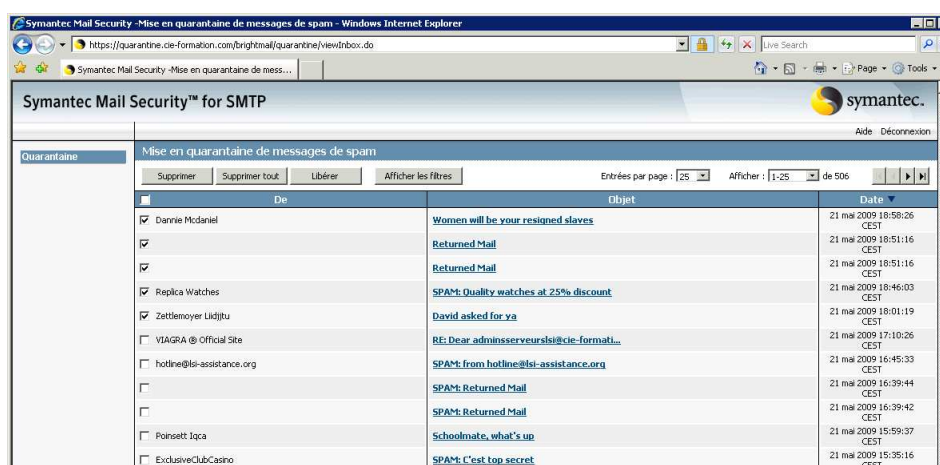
Symantec Mail Security -Mise en quarantaine de messages de spam - Windows Internet Explorer

https://quarantine.cie-formation.com/brightmail/quarantine/viewInbox.do

Live Search

Symantec Mail Security -Mise en quarantaine de mess...

Page · Tools ·

Symantec Mail Security™ for SMTP

symantec.

Aide Déconnexion

Quarantaine

Mise en quarantaine de messages de spam

Supprimer | Supprimer tout | Libérer | Afficher les filtres

Entrées par page : 25

Afficher : 1-25 de 506

| De | Objet | Date |
|---|---|---|
| Dannie Mcdaniel | Women will be your resigned slaves | 21 mai 2009 18:58:26 CEST |
| | Returned Mail | 21 mai 2009 18:51:16 CEST |
| | Returned Mail | 21 mai 2009 18:51:16 CEST |
| Replica Watches | SPAM: Quality watches at 25% discount | 21 mai 2009 18:46:03 CEST |
| Zettlemoyer Liidjitu | David asked for ya | 21 mai 2009 18:01:19 CEST |
| VIAGRA ® Official Site | RE: Dear adminsserveurslsi@cie-formati... | 21 mai 2009 17:10:26 CEST |
| hotline@lsi-assistance.org | SPAM: from hotline@lsi-assistance.org | 21 mai 2009 16:45:33 CEST |
| | SPAM: Returned Mail | 21 mai 2009 16:39:44 CEST |
| | SPAM: Returned Mail | 21 mai 2009 16:39:42 CEST |
| Poinsett Iqca | Schoolmate, what's up | 21 mai 2009 15:59:37 CEST |
| ExclusiveClubCasino | SPAM: C'est top secret | 21 mai 2009 15:35:16 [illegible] |